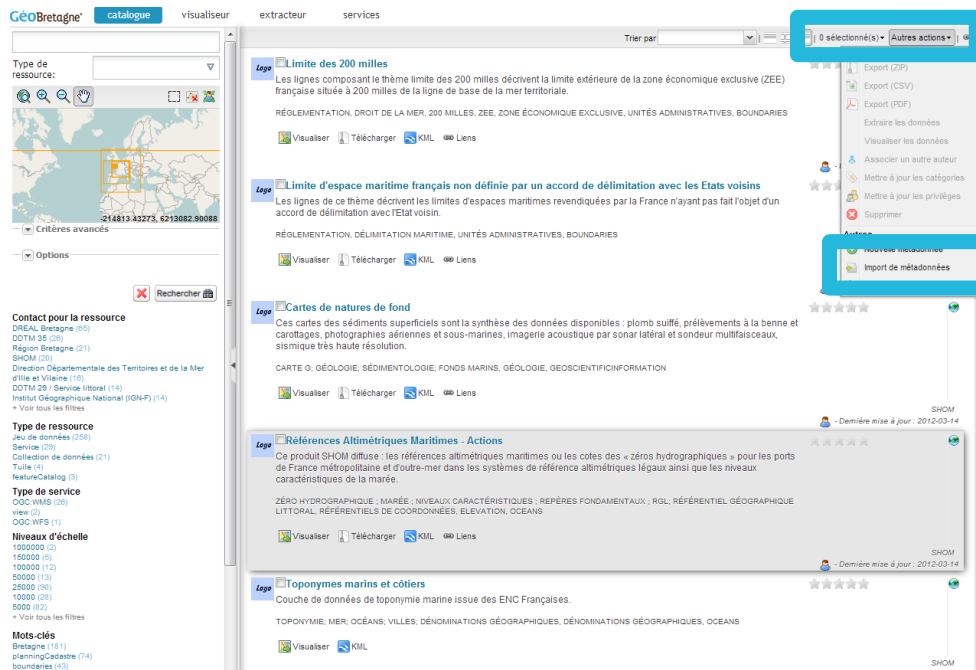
GéoBretagne catalogue visualiseur extracteur services

Type de ressource:

-214813.43273, 6213082.90088

Critères avancés

Options

Rechercher

Contact pour la ressource
DREAL Bretagne (65)
DDTM 35 (28)
Région Bretagne (21)
SHOM (20)
Direction Départementale des Territoires et de la Mer d'Ille et Vilaine (16)
DDTM 29 / Service littoral (14)
Institut Géographique National (IGN-F) (14)
+ Voir tous les filtres

Type de ressource
Jeu de données (258)
Service (29)
Collection de données (21)
Tuile (4)
featureCatalog (3)

Type de service
OGC:WMS (26)
view (2)
OGC:WFS (1)

Niveaux d'échelle
1000000 (2)
150000 (5)
100000 (12)
50000 (13)
25000 (90)
10000 (28)
5000 (82)
+ Voir tous les filtres

Mots-clés
Bretagne (181)
planningCadastre (74)
boundaries (43)

Trier par

0 sélectionné(s) Autres actions

Export (ZIP)
Export (CSV)
Export (PDF)
Extraire les données
Visualiser les données
Associer un autre auteur
Mettre à jour les catégories
Mettre à jour les privilèges
Supprimer
Autres
Nouvelle métadonnée
Import de métadonnées

Logo Limite des 200 milles
Les lignes composant le thème limite des 200 milles décrivent la limite extérieure de la zone économique exclusive (ZEE) française située à 200 milles de la ligne de base de la mer territoriale.
RÉGLEMENTATION, DROIT DE LA MER, 200 MILLES, ZEE, ZONE ÉCONOMIQUE EXCLUSIVE, UNITÉS ADMINISTRATIVES, BOUNDARIES
Visualiser Télécharger KML Liens

Logo Limite d'espace maritime français non définie par un accord de délimitation avec les Etats voisins
Les lignes de ce thème décrivent les limites d'espaces maritimes revendiquées par la France n'ayant pas fait l'objet d'un accord de délimitation avec l'Etat voisin.
RÉGLEMENTATION, DÉLIMITATION MARITIME, UNITÉS ADMINISTRATIVES, BOUNDARIES
Visualiser Télécharger KML Liens

Logo Cartes de natures de fond
Ces cartes des sédiments superficiels sont la synthèse des données disponibles : plomb suiffé, prélèvements à la benne et carottages, photographies aériennes et sous-marines, imagerie acoustique par sonar latéral et sondeur multifaisceaux, sismique très haute résolution.
CARTE G; GÉOLOGIE; SÉDIMENTOLOGIE; FONDS MARINS, GÉOLOGIE, GEOSCIENTIFICINFORMATION
Visualiser Télécharger KML Liens
SHOM
- Dernière mise à jour : 2012-03-14

Logo Références Altimétriques Maritimes - Actions
Ce produit SHOM diffuse : les références altimétriques maritimes ou les cotes des « zéros hydrographiques » pour les ports de France métropolitaine et d'outre-mer dans les systèmes de référence altimétriques légaux ainsi que les niveaux caractéristiques de la marée.
ZÉRO HYDROGRAPHIQUE ; MARÉE ; NIVEAUX CARACTÉRISTIQUES ; REPÈRES FONDAMENTAUX ; RGL; RÉFÉRENTIEL GÉOGRAPHIQUE LITTORAL, RÉFÉRENTIELS DE COORDONNÉES, ELEVATION, OCEANS
Visualiser Télécharger KML Liens
SHOM
- Dernière mise à jour : 2012-03-14

Logo Toponymes marins et côtiers
Couche de données de toponymie marine issue des ENC Françaises.
TOPONYMIE; MER; OCÉANS; VILLES; DÉNOMINATIONS GÉOGRAPHIQUES, DÉNOMINATIONS GÉOGRAPHIQUES, OCEANS
Visualiser KML
SHOM